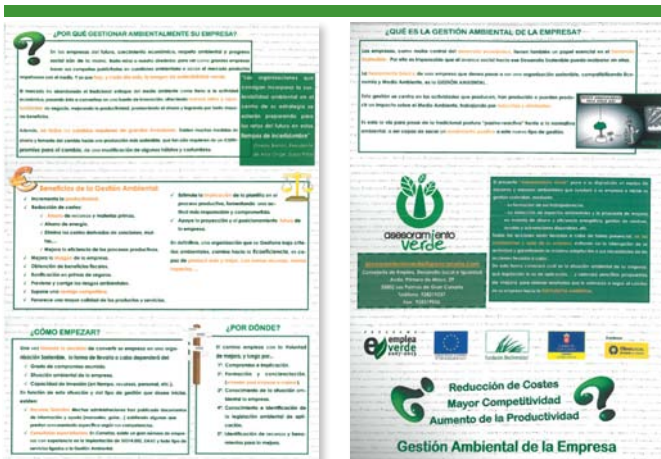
¿POR QUÉ GESTIONAR AMBIENTALMENTE SU EMPRESA?

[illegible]

"Las organizaciones que consigan incorporar la sostenibilidad ambiental en el centro de su estrategia se estarán preparando para los retos del futuro en estos tiempos de incertidumbre"

Beneficios de la Gestión Ambiental

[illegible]

¿CÓMO EMPEZAR?

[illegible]

¿POR DÓNDE?

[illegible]

¿QUÉ ES LA GESTIÓN AMBIENTAL DE LA EMPRESA?

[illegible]

asesoramiento verde

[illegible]

emplea verde

Reducción de Costes
Mayor Competitividad
Aumento de la Productividad

Gestión Ambiental de la Empresa